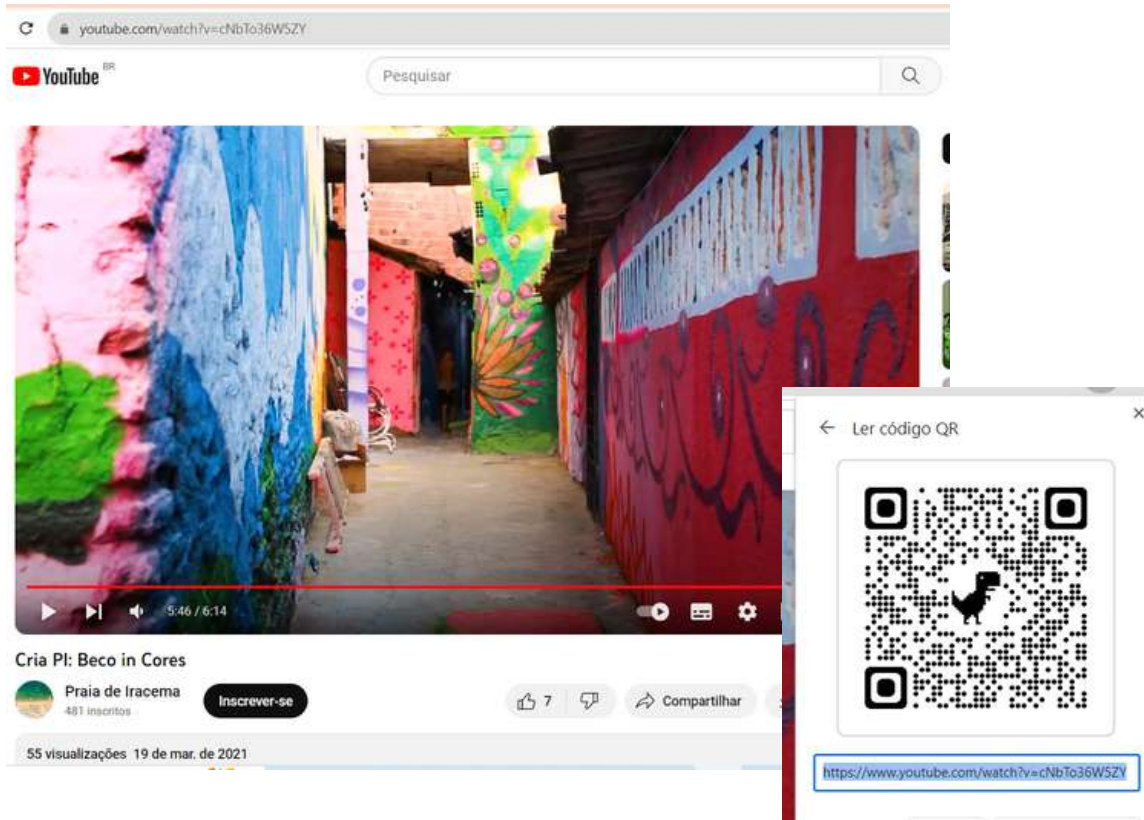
youtube.com/watch?v=cNbTo36W5ZY

YouTube BR

Pesquisar

5:46 / 6:14

Cria PI: Beco in Cores

Praia de Iracema
481 inscritos

Inscrever-se

7

Compartilhar

55 visualizações 19 de mar. de 2021

← Ler código QR

×

https://www.youtube.com/watch?v=cNbTo36W5ZY